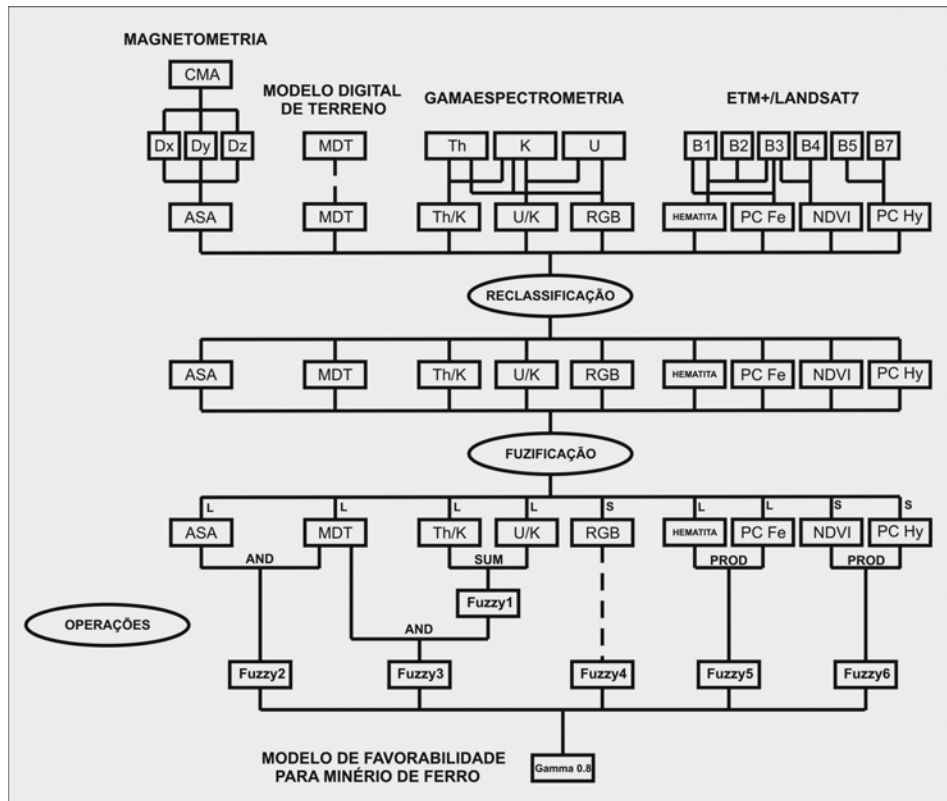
MAGNETOMETRIA

CMA

Dx Dy Dz

ASA

MODELO DIGITAL DE TERRENO

MDT

MDT

GAMAESPECTROMETRIA

Th K U

Th/K U/K RGB

ETM+/LANDSAT7

B1 B2 B3 B4 B5 B7

HEMATITA PC Fe NDVI PC Hy

RECLASSIFICAÇÃO

ASA MDT Th/K U/K RGB HEMATITA PC Fe NDVI PC Hy

FUZIFICAÇÃO

L L L L S L L S S

ASA MDT Th/K U/K RGB HEMATITA PC Fe NDVI PC Hy

AND SUM PROD PROD

Fuzzy1

OPERAÇÕES

AND

Fuzzy2 Fuzzy3 Fuzzy4 Fuzzy5 Fuzzy6

MODELO DE FAVORABILIDADE PARA MINÉRIO DE FERRO

Gamma 0.8